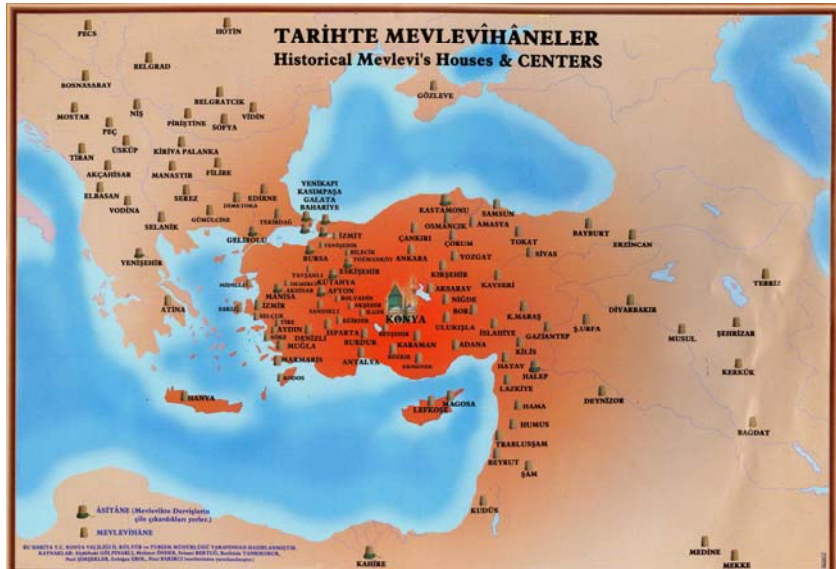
TARİHTE MEVLEVÎHÂNELER
Historical Mevlevi's Houses & CENTERS

PECS
HOTİN
BELGRAD
BOSNASARAY
GÖZLEVE
MOSTAR
NİŞ
BELGRATÇIK
VİDİN
PEÇ
PİRİŞTİNE
SOFYA
ÜSKÜP
TİRAN
KİRİVA PALANKA
AKÇAHİSAR
MANASTIR
FİLİBE
ELBASAN
SEREZ
EDİRNE
DİMETOKA
VODİNA
GÜMÜLCİNE
YENİKAPI
KASIMPAŞA
GALATA
BAHARİYE
TEKİRDAĞ
SELANİK
GELİBOLU
İZMİT
KASTAMONU
SAMSUN
OSMANCIK
AMASYA
ÇANKIRI
ÇORUM
TOKAT
BAYBURT
ERZİNCAN
YENİŞEHİR
BURSA
BİLECİK
ESKİŞEHİR
ANKARA
YOZGAT
SİVAS
KÜTAHYA
AFYON
KIRŞEHİR
KAYSERİ
MANİSA
AKSARAY
NİĞDE
İZMİR
ATİNA
KONYA
BOR
ULUKIŞLA
K.MARAŞ
AYDIN
DENİZLİ
ISPARTA
BURDUR
KARAMAN
ADANA
İSLAHİYE
GAZİANTEP
Ş.URFA
DİYARBAKIR
MUĞLA
MARMARİS
ANTALYA
KİLİS
HATAY
HALEP
MUSUL
ŞEHRİZAR
TEBRİZ
RODOS
LAZKİYE
KERKÜK
HANYA
LEFKOŞE
MAGOSA
HAMA
DEYRİZOR
HUMUS
TRABLUSŞAM
BAĞDAT
BEYRUT
ŞAM
KUDÜS
ÂSİTÂNE (Mevlevilkte Derviglerin çile çıkardıkları yerler.)
MEVLEVÎHÂNE
BU HARİTA T.C. KONYA VALİLİĞİ İL KÜLTÜR ve TURİZM MÜDÜRLÜĞÜ TARAFINDAN HAZIRLANMIŞTIR. KAYNAKLAR: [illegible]
MEDİNE
KAHİRE
MEKKE